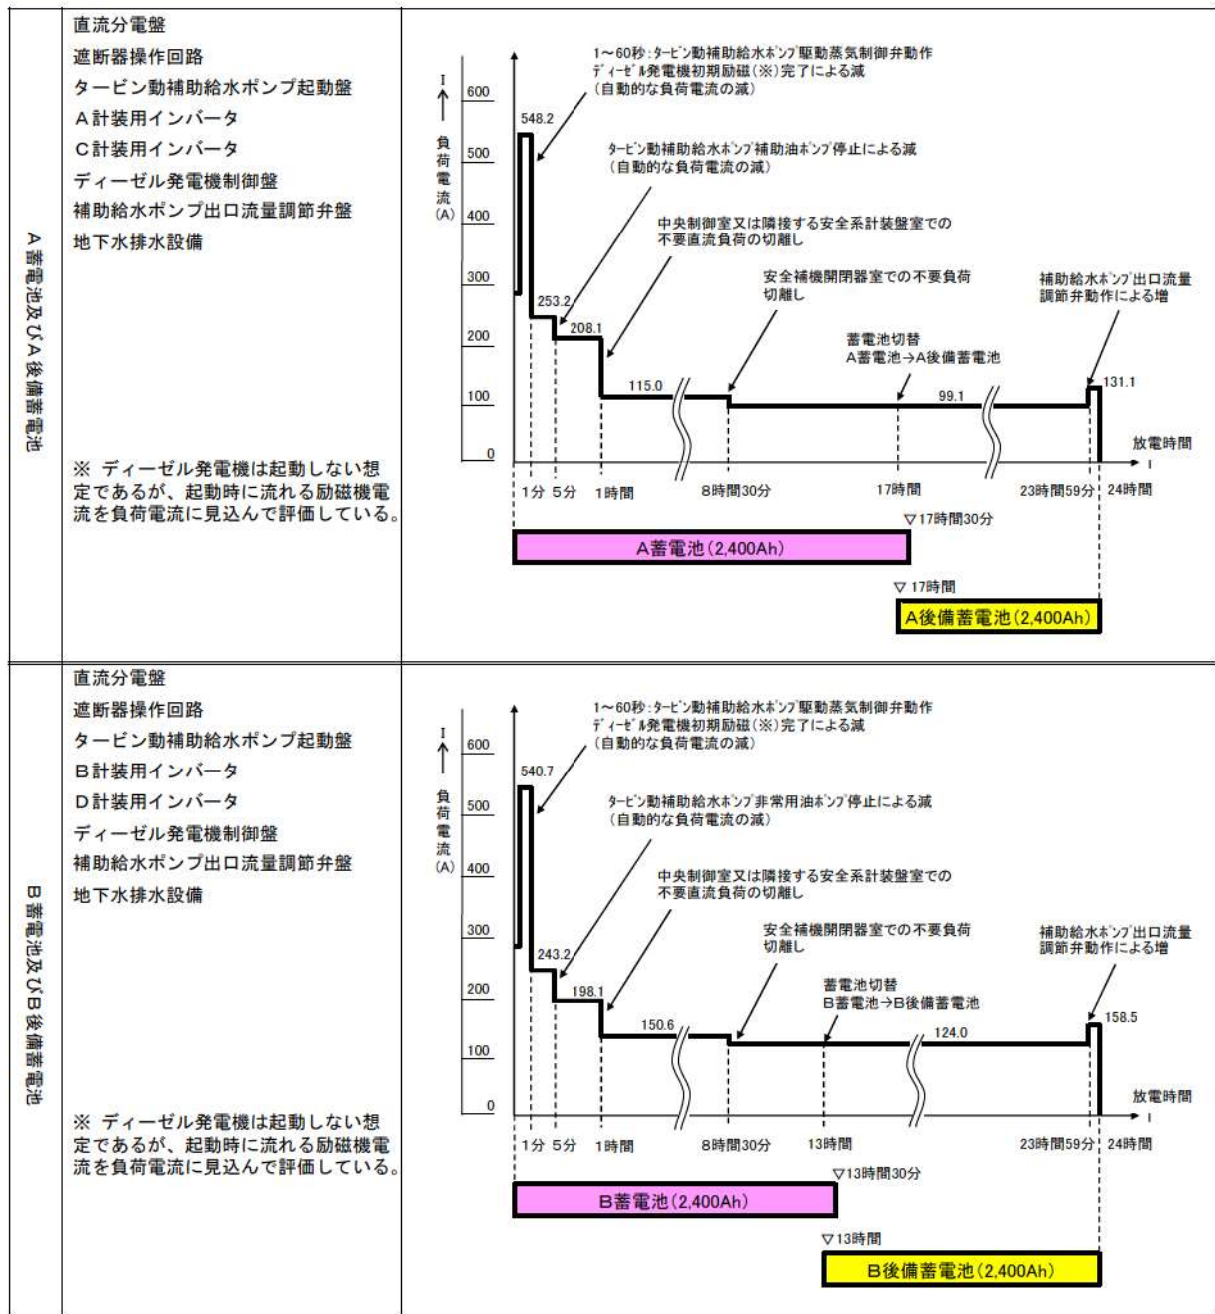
A蓄電池及びA後備蓄電池

直流分電盤
遮断器操作回路
タービン動補助給水ポンプ起動盤
A計装用インバータ
C計装用インバータ
ディーゼル発電機制御盤
補助給水ポンプ出口流量調節弁盤
地下水排水設備

※ ディーゼル発電機は起動しない想定であるが、起動時に流れる励磁機電流を負荷電流に見込んで評価している。

I
負荷電流(A)
600
500
400
300
200
100
0

1~60秒:タービン動補助給水ポンプ駆動蒸気制御弁動作
ディーゼル発電機初期励磁(※)完了による減
(自動的な負荷電流の減)

548.2

タービン動補助給水ポンプ補助油ポンプ停止による減
(自動的な負荷電流の減)

中央制御室又は隣接する安全系計装盤室での
不要直流負荷の切離し

安全補機開閉器室での不要負荷
切離し

補助給水ポンプ出口流量
調節弁動作による増

蓄電池切替
A蓄電池→A後備蓄電池

253.2
208.1
115.0
99.1
131.1

放電時間
t

1分 5分 1時間 8時間30分 17時間 23時間59分 24時間

▽17時間30分
A蓄電池(2,400Ah)
▽ 17時間
A後備蓄電池(2,400Ah)

B蓄電池及びB後備蓄電池

直流分電盤
遮断器操作回路
タービン動補助給水ポンプ起動盤
B計装用インバータ
D計装用インバータ
ディーゼル発電機制御盤
補助給水ポンプ出口流量調節弁盤
地下水排水設備

※ ディーゼル発電機は起動しない想定であるが、起動時に流れる励磁機電流を負荷電流に見込んで評価している。

I
負荷電流(A)
600
500
400
300
200
100
0

1~60秒:タービン動補助給水ポンプ駆動蒸気制御弁動作
ディーゼル発電機初期励磁(※)完了による減
(自動的な負荷電流の減)

540.7

タービン動補助給水ポンプ非常用油ポンプ停止による減
(自動的な負荷電流の減)

中央制御室又は隣接する安全系計装盤室での
不要直流負荷の切離し

安全補機開閉器室での不要負荷
切離し

補助給水ポンプ出口流量
調節弁動作による増

蓄電池切替
B蓄電池→B後備蓄電池

243.2
198.1
150.6
124.0
158.5

放電時間
t

1分 5分 1時間 8時間30分 13時間 23時間59分 24時間

▽13時間30分
B蓄電池(2,400Ah)
▽13時間
B後備蓄電池(2,400Ah)